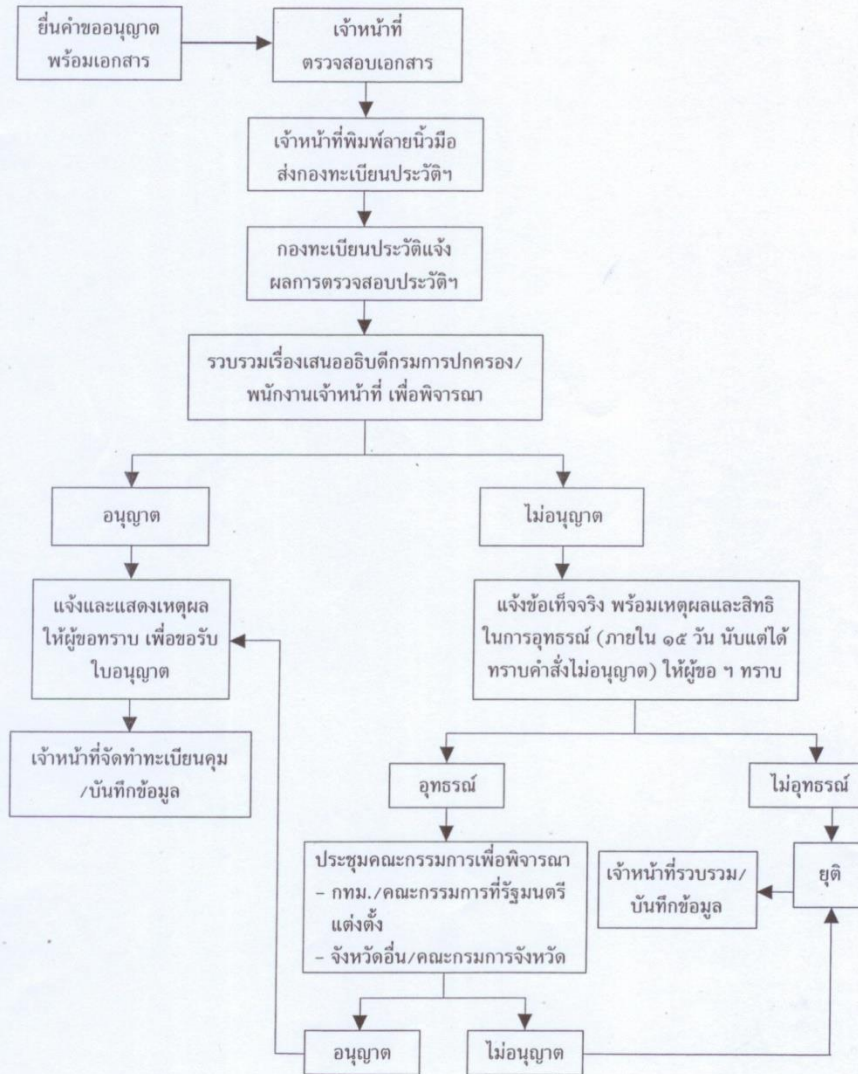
ยื่นคำขออนุญาต พร้อมเอกสาร

เจ้าหน้าที่ ตรวจสอบเอกสาร

เจ้าหน้าที่พิมพ์ลายนิ้วมือ ส่งกองทะเบียนประวัติฯ

กองทะเบียนประวัติแจ้ง ผลการตรวจสอบประวัติฯ

รวบรวมเรื่องเสนออธิบดีกรมการปกครอง/ พนักงานเจ้าหน้าที่ เพื่อพิจารณา

อนุญาต

ไม่อนุญาต

แจ้งและแสดงเหตุผล ให้ผู้ขอทราบ เพื่อขอรับ ใบอนุญาต

เจ้าหน้าที่จัดทำทะเบียนคุม /บันทึกข้อมูล

แจ้งข้อเท็จจริง พร้อมเหตุผลและสิทธิ ในการอุทธรณ์ (ภายใน ๑๕ วัน นับแต่ได้ ทราบคำสั่งไม่อนุญาต) ให้ผู้ขอ ฯ ทราบ

อุทธรณ์

ไม่อุทธรณ์

ประชุมคณะกรรมการเพื่อพิจารณา
- กทม./คณะกรรมการที่รัฐมนตรี แต่งตั้ง
- จังหวัดอื่น/คณะกรมการจังหวัด

เจ้าหน้าที่รวบรวม/ บันทึกข้อมูล

ยุติ

อนุญาต

ไม่อนุญาต